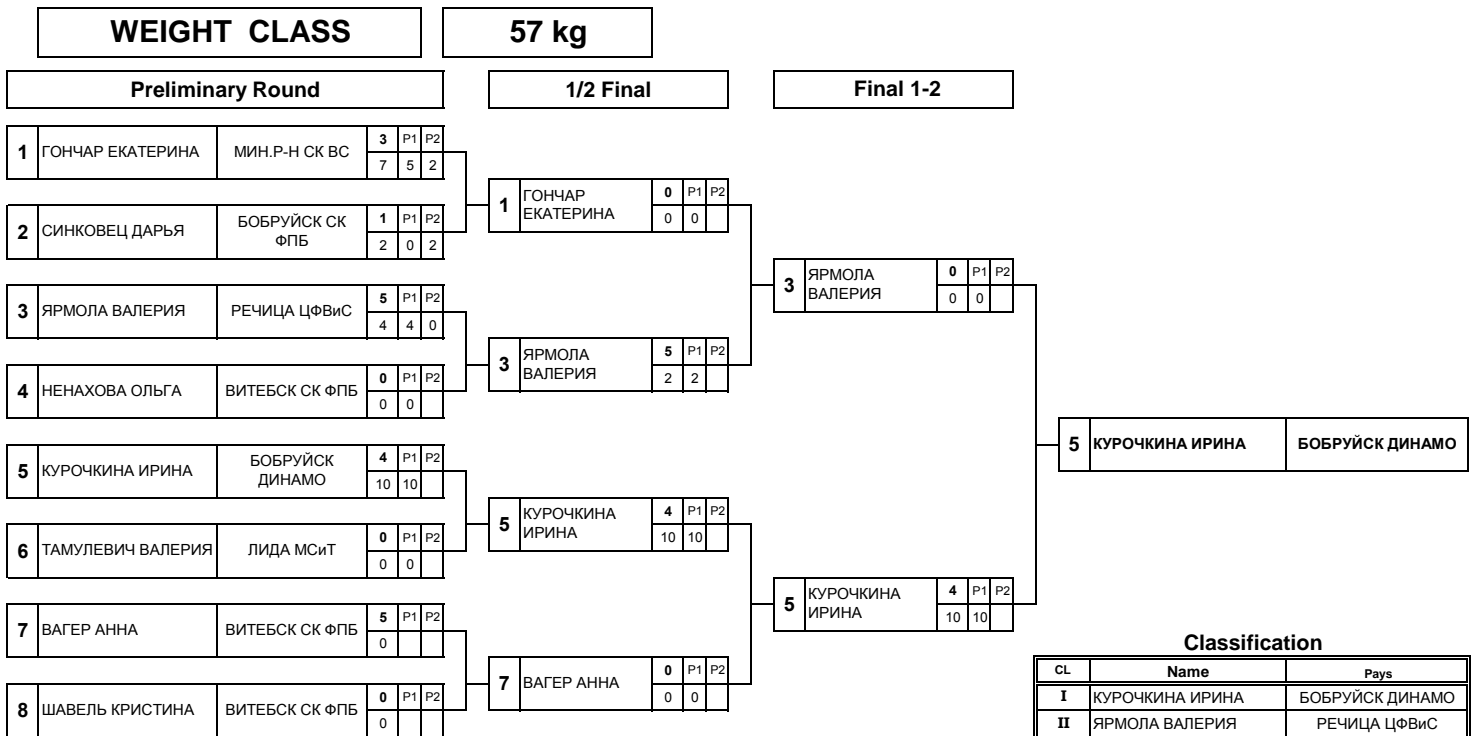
WEIGHT CLASS

57 kg

Preliminary Round

1/2 Final

Final 1-2

1 ГОНЧАР ЕКАТЕРИНА МИН.Р-Н СК ВС 3 P1 P2 7 5 2

2 СИНКОВЕЦ ДАРЬЯ БОБРУЙСК СК ФПБ 1 P1 P2 2 0 2

3 ЯРМОЛА ВАЛЕРИЯ РЕЧИЦА ЦФВиС 5 P1 P2 4 4 0

4 НЕНАХОВА ОЛЬГА ВИТЕБСК СК ФПБ 0 P1 P2 0 0

5 КУРОЧКИНА ИРИНА БОБРУЙСК ДИНАМО 4 P1 P2 10 10

6 ТАМУЛЕВИЧ ВАЛЕРИЯ ЛИДА МСиТ 0 P1 P2 0 0

7 ВАГЕР АННА ВИТЕБСК СК ФПБ 5 P1 P2 0

8 ШАВЕЛЬ КРИСТИНА ВИТЕБСК СК ФПБ 0 P1 P2 0

1 ГОНЧАР ЕКАТЕРИНА 0 P1 P2 0 0

3 ЯРМОЛА ВАЛЕРИЯ 5 P1 P2 2 2

5 КУРОЧКИНА ИРИНА 4 P1 P2 10 10

7 ВАГЕР АННА 0 P1 P2 0 0

3 ЯРМОЛА ВАЛЕРИЯ 0 P1 P2 0 0

5 КУРОЧКИНА ИРИНА 4 P1 P2 10 10

5 КУРОЧКИНА ИРИНА БОБРУЙСК ДИНАМО

Classification

| CL | Name | Pays |
|---|---|---|
| I | КУРОЧКИНА ИРИНА | БОБРУЙСК ДИНАМО |
| II | ЯРМОЛА ВАЛЕРИЯ | РЕЧИЦА ЦФВиС |